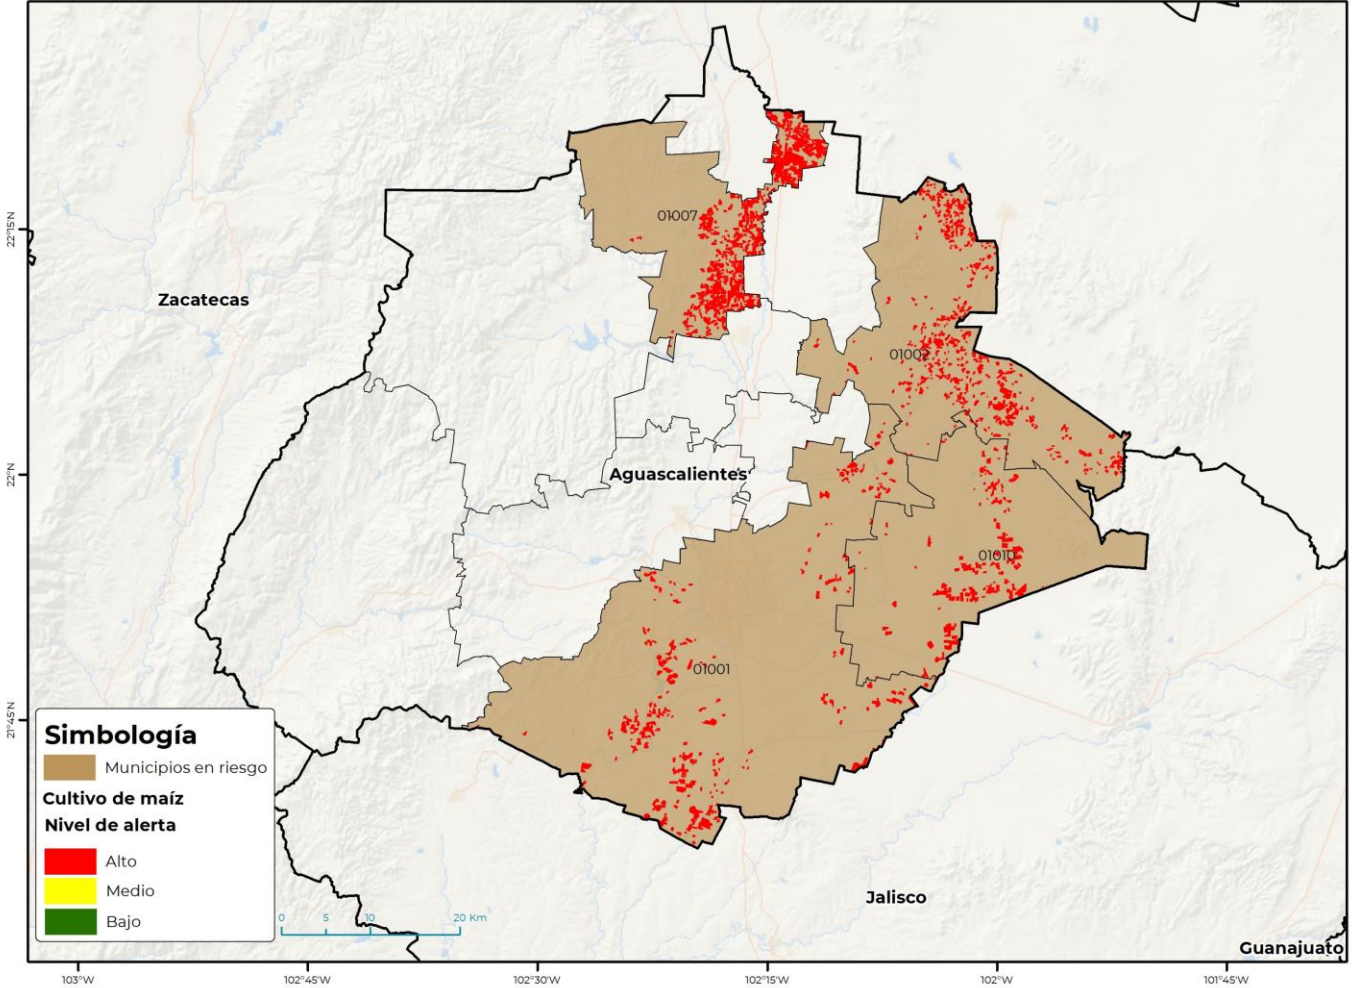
22°15'N
22°N
21°45'N

Zacatecas

01007

01002

Aguascalientes

01010

01001

Jalisco

Guanajuato

Simbología
Municipios en riesgo
Cultivo de maíz
Nivel de alerta
Alto
Medio
Bajo

0 5 10 20 Km

103°W
102°45'W
102°30'W
102°15'W
102°W
101°45'W